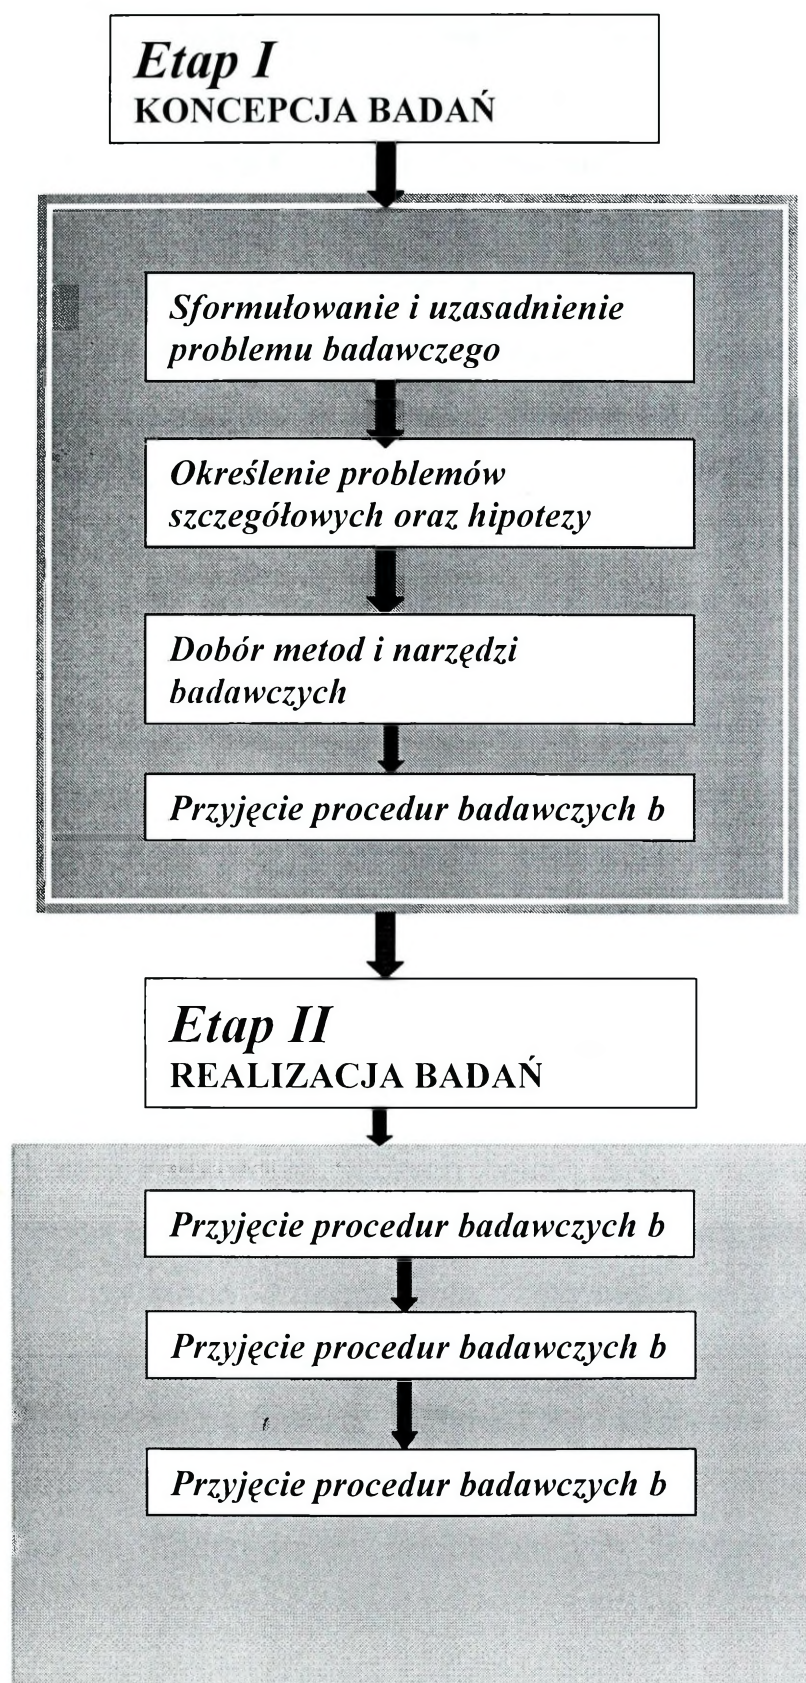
Etap I
KONCEPCJA BADAŃ

Sformułowanie i uzasadnienie problemu badawczego

Określenie problemów szczegółowych oraz hipotezy

Dobór metod i narzędzi badawczych

Przyjęcie procedur badawczych b

Etap II
REALIZACJA BADAŃ

Przyjęcie procedur badawczych b

Przyjęcie procedur badawczych b

Przyjęcie procedur badawczych b